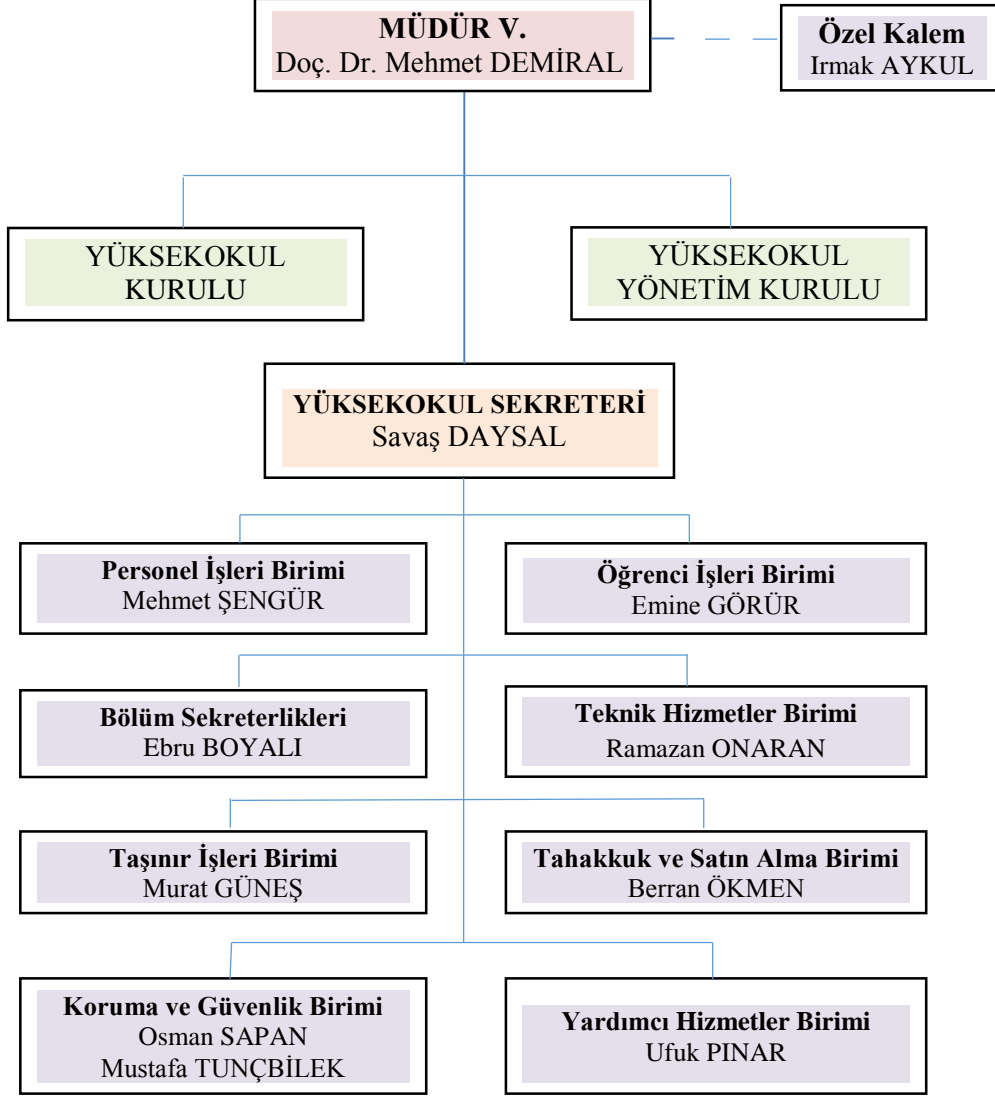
MÜDÜR V.
Doç. Dr. Mehmet DEMİRAL

Özel Kalem
Irmak AYKUL

YÜKSEKOKUL KURULU

YÜKSEKOKUL YÖNETİM KURULU

YÜKSEKOKUL SEKRETERİ
Savaş DAYSAL

Personel İşleri Birimi
Mehmet ŞENGÜR

Öğrenci İşleri Birimi
Emine GÖRÜR

Bölüm Sekreterlikleri
Ebru BOYALI

Teknik Hizmetler Birimi
Ramazan ONARAN

Taşınır İşleri Birimi
Murat GÜNEŞ

Tahakkuk ve Satın Alma Birimi
Berran ÖKMEN

Koruma ve Güvenlik Birimi
Osman SAPAN
Mustafa TUNÇBİLEK

Yardımcı Hizmetler Birimi
Ufuk PINAR